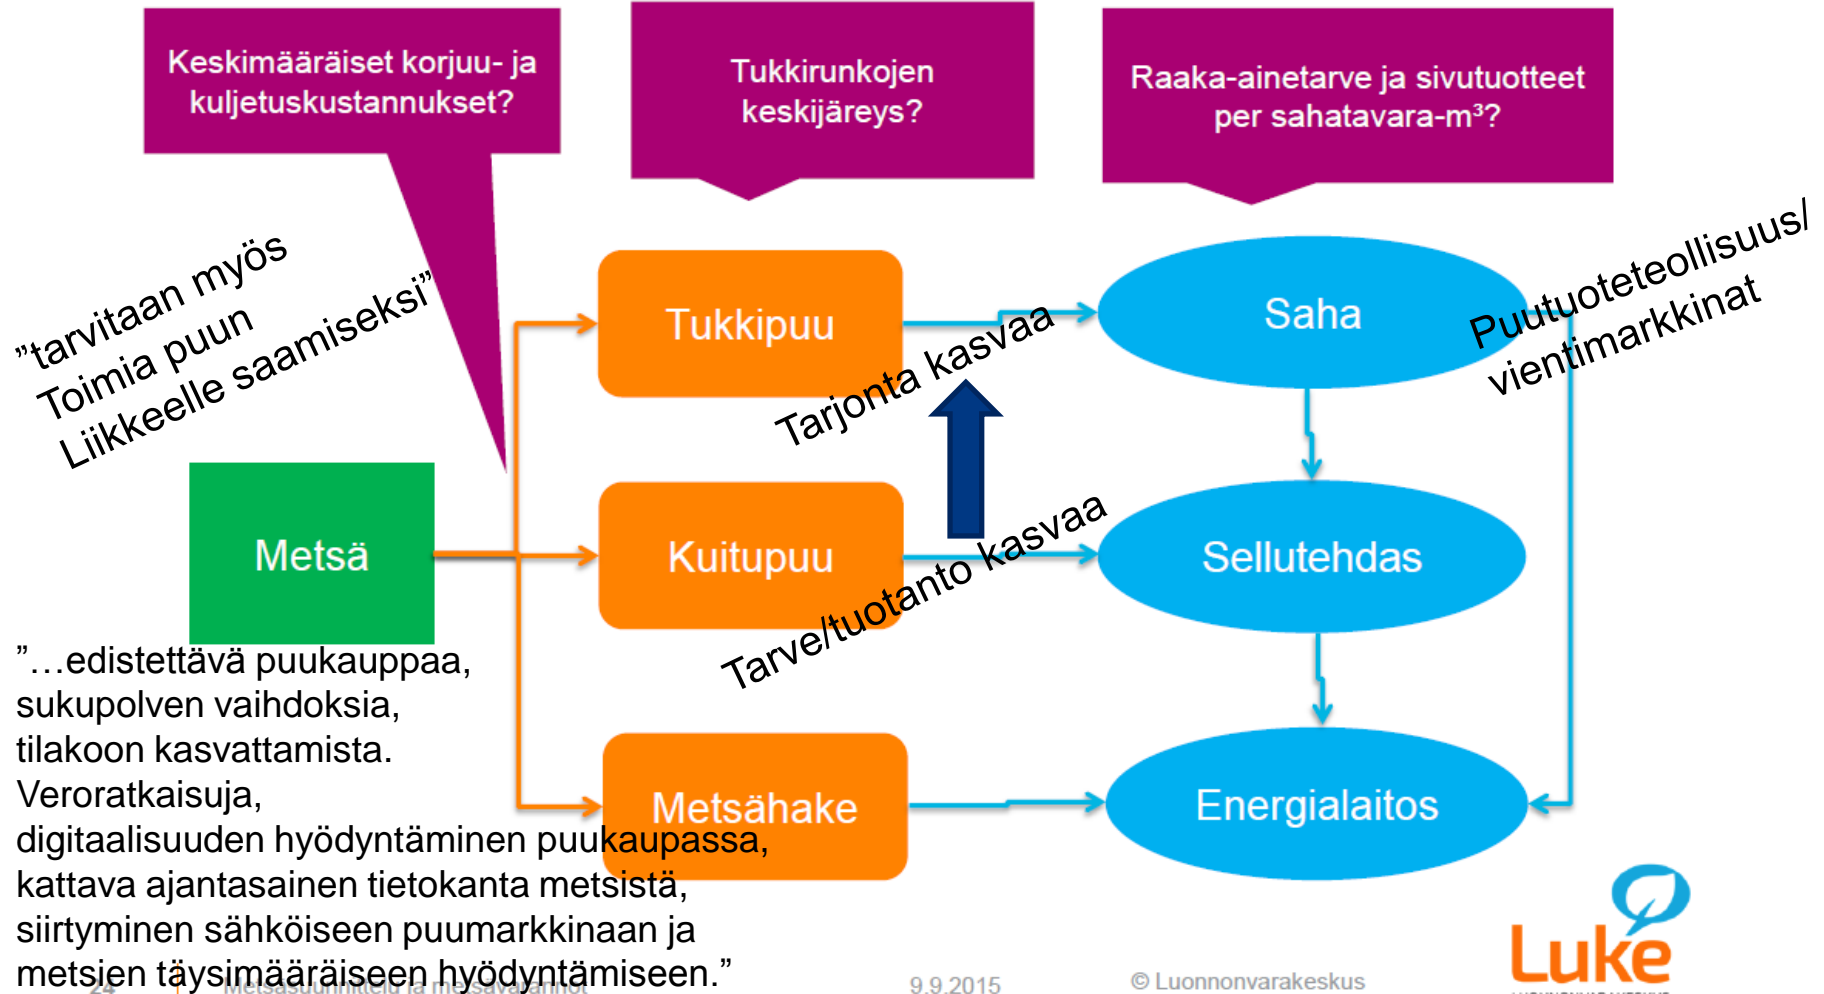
Keskimääräiset korjuu- ja kuljetuskustannukset?

Tukkirunkojen keskijäreys?

Raaka-ainetarve ja sivutuotteet per sahatavara-m³?

”tarvitaan myös Toimia puun Liikkeelle saamiseksi”

Tukkipuu

Saha

Puutuoteteollisuus/ vientimarkkinat

Tarjonta kasvaa

Metsä

Kuitupuu

Sellutehdas

Tarve/tuotanto kasvaa

”…edistettävä puukauppaa, sukupolven vaihdoksia, tilakoon kasvattamista. Veroratkaisuja, digitaalisuuden hyödyntäminen puukaupassa, kattava ajantasainen tietokanta metsistä, siirtyminen sähköiseen puumarkkinaan ja metsien täysimääräiseen hyödyntämiseen.”

Metsähake

Energialaitos

24

Metsäsuunnittelu ja metsävarannot

9.9.2015

© Luonnonvarakeskus

Luke